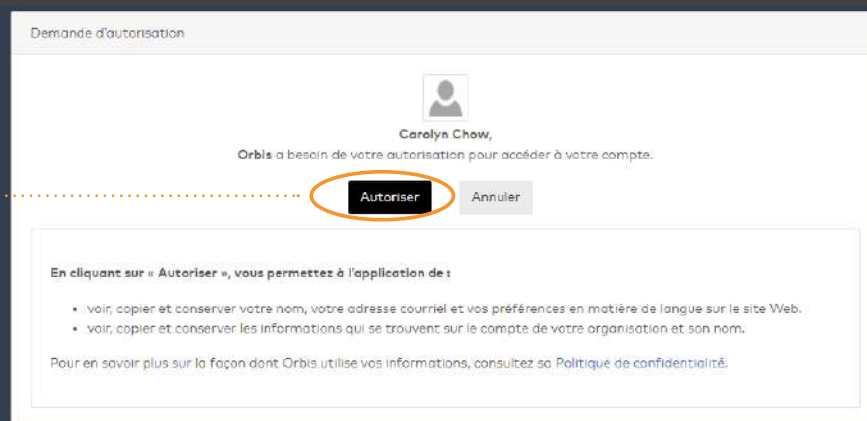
Demande d'autorisation

Carolyn Chow,

Orbis a besoin de votre autorisation pour accéder à votre compte.

Autoriser

Annuler

En cliquant sur « Autoriser », vous permettez à l'application de :

- voir, copier et conserver votre nom, votre adresse courriel et vos préférences en matière de langue sur le site Web.
- voir, copier et conserver les informations qui se trouvent sur le compte de votre organisation et son nom.

Pour en savoir plus sur la façon dont Orbis utilise vos informations, consultez sa Politique de confidentialité.